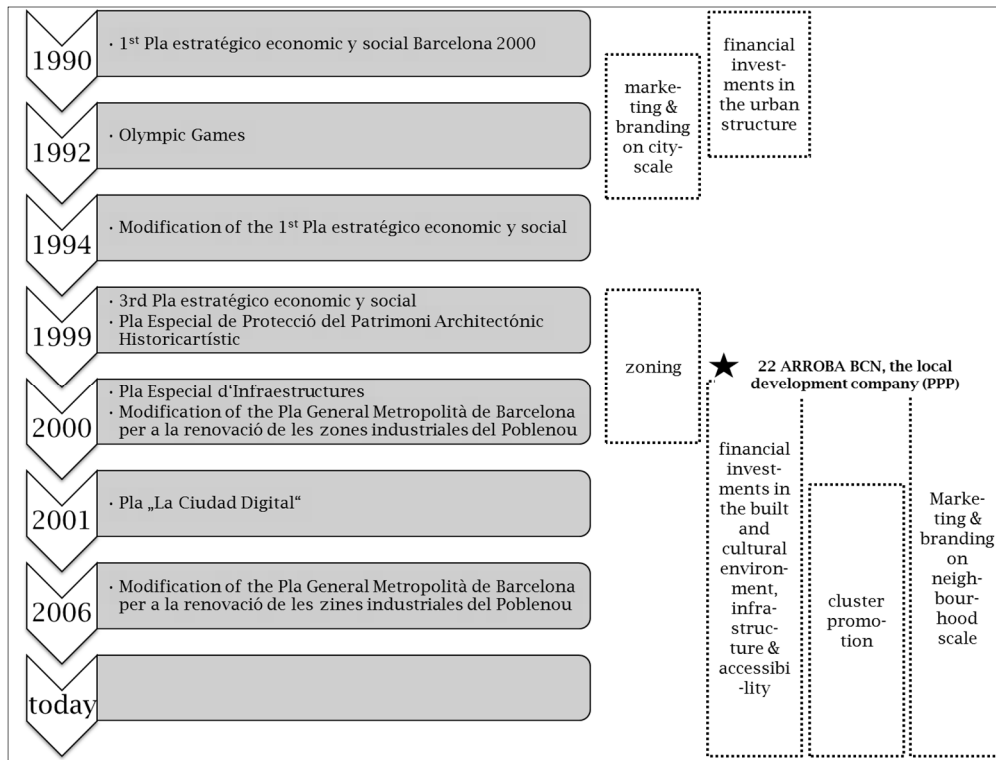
1990
· 1$^{st}$ Pla estratégico economic y social Barcelona 2000

1992
· Olympic Games

1994
· Modification of the 1$^{st}$ Pla estratégico economic y social

1999
· 3rd Pla estratégico economic y social
· Pla Especial de Protecció del Patrimoni Architectónic Historicartístic

2000
· Pla Especial d'Infraestructures
· Modification of the Pla General Metropolità de Barcelona per a la renovació de les zones industriales del Poblenou

2001
· Pla „La Ciudad Digital"

2006
· Modification of the Pla General Metropolità de Barcelona per a la renovació de les zines industriales del Poblenou

today

marketing & branding on city-scale

financial investments in the urban structure

zoning

22 ARROBA BCN, the local development company (PPP)

financial investments in the built and cultural environment, infrastructure & accessibi-lity

cluster promotion

Marketing & branding on neighbourhood scale